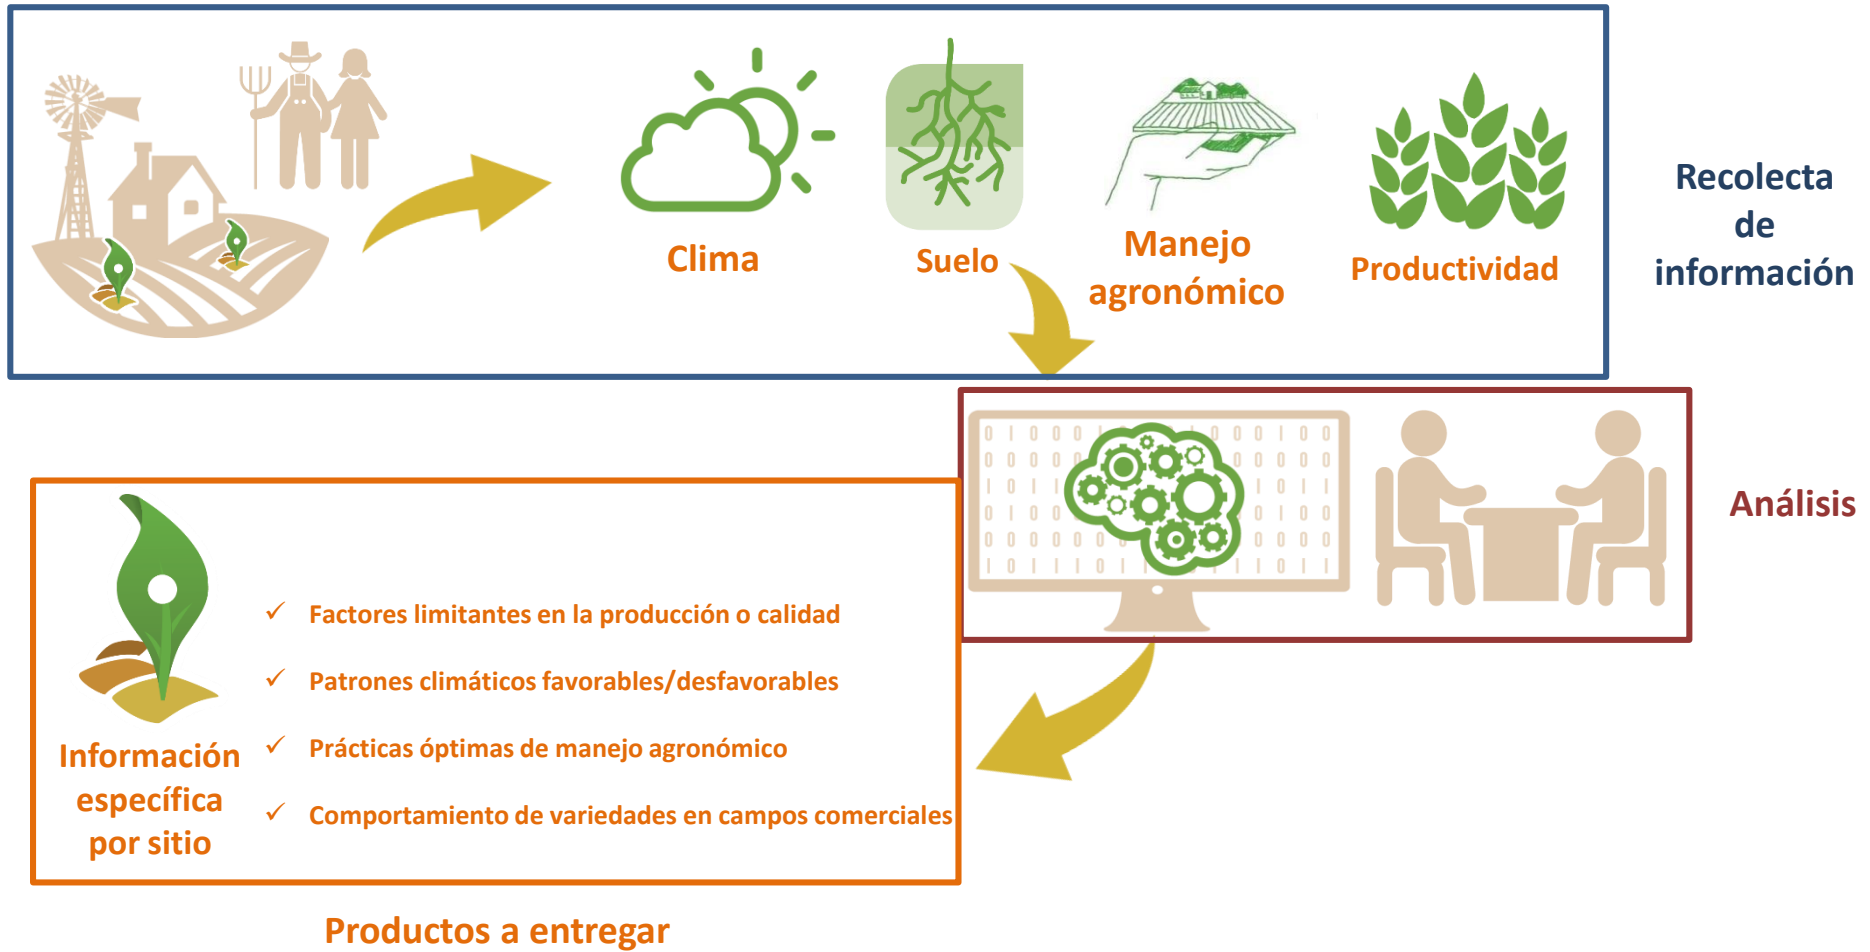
Clima

Suelo

Manejo agronómico

Productividad

Recolecta de información

Análisis

Información específica por sitio

✓ Factores limitantes en la producción o calidad

✓ Patrones climáticos favorables/desfavorables

✓ Prácticas óptimas de manejo agronómico

✓ Comportamiento de variedades en campos comerciales

Productos a entregar